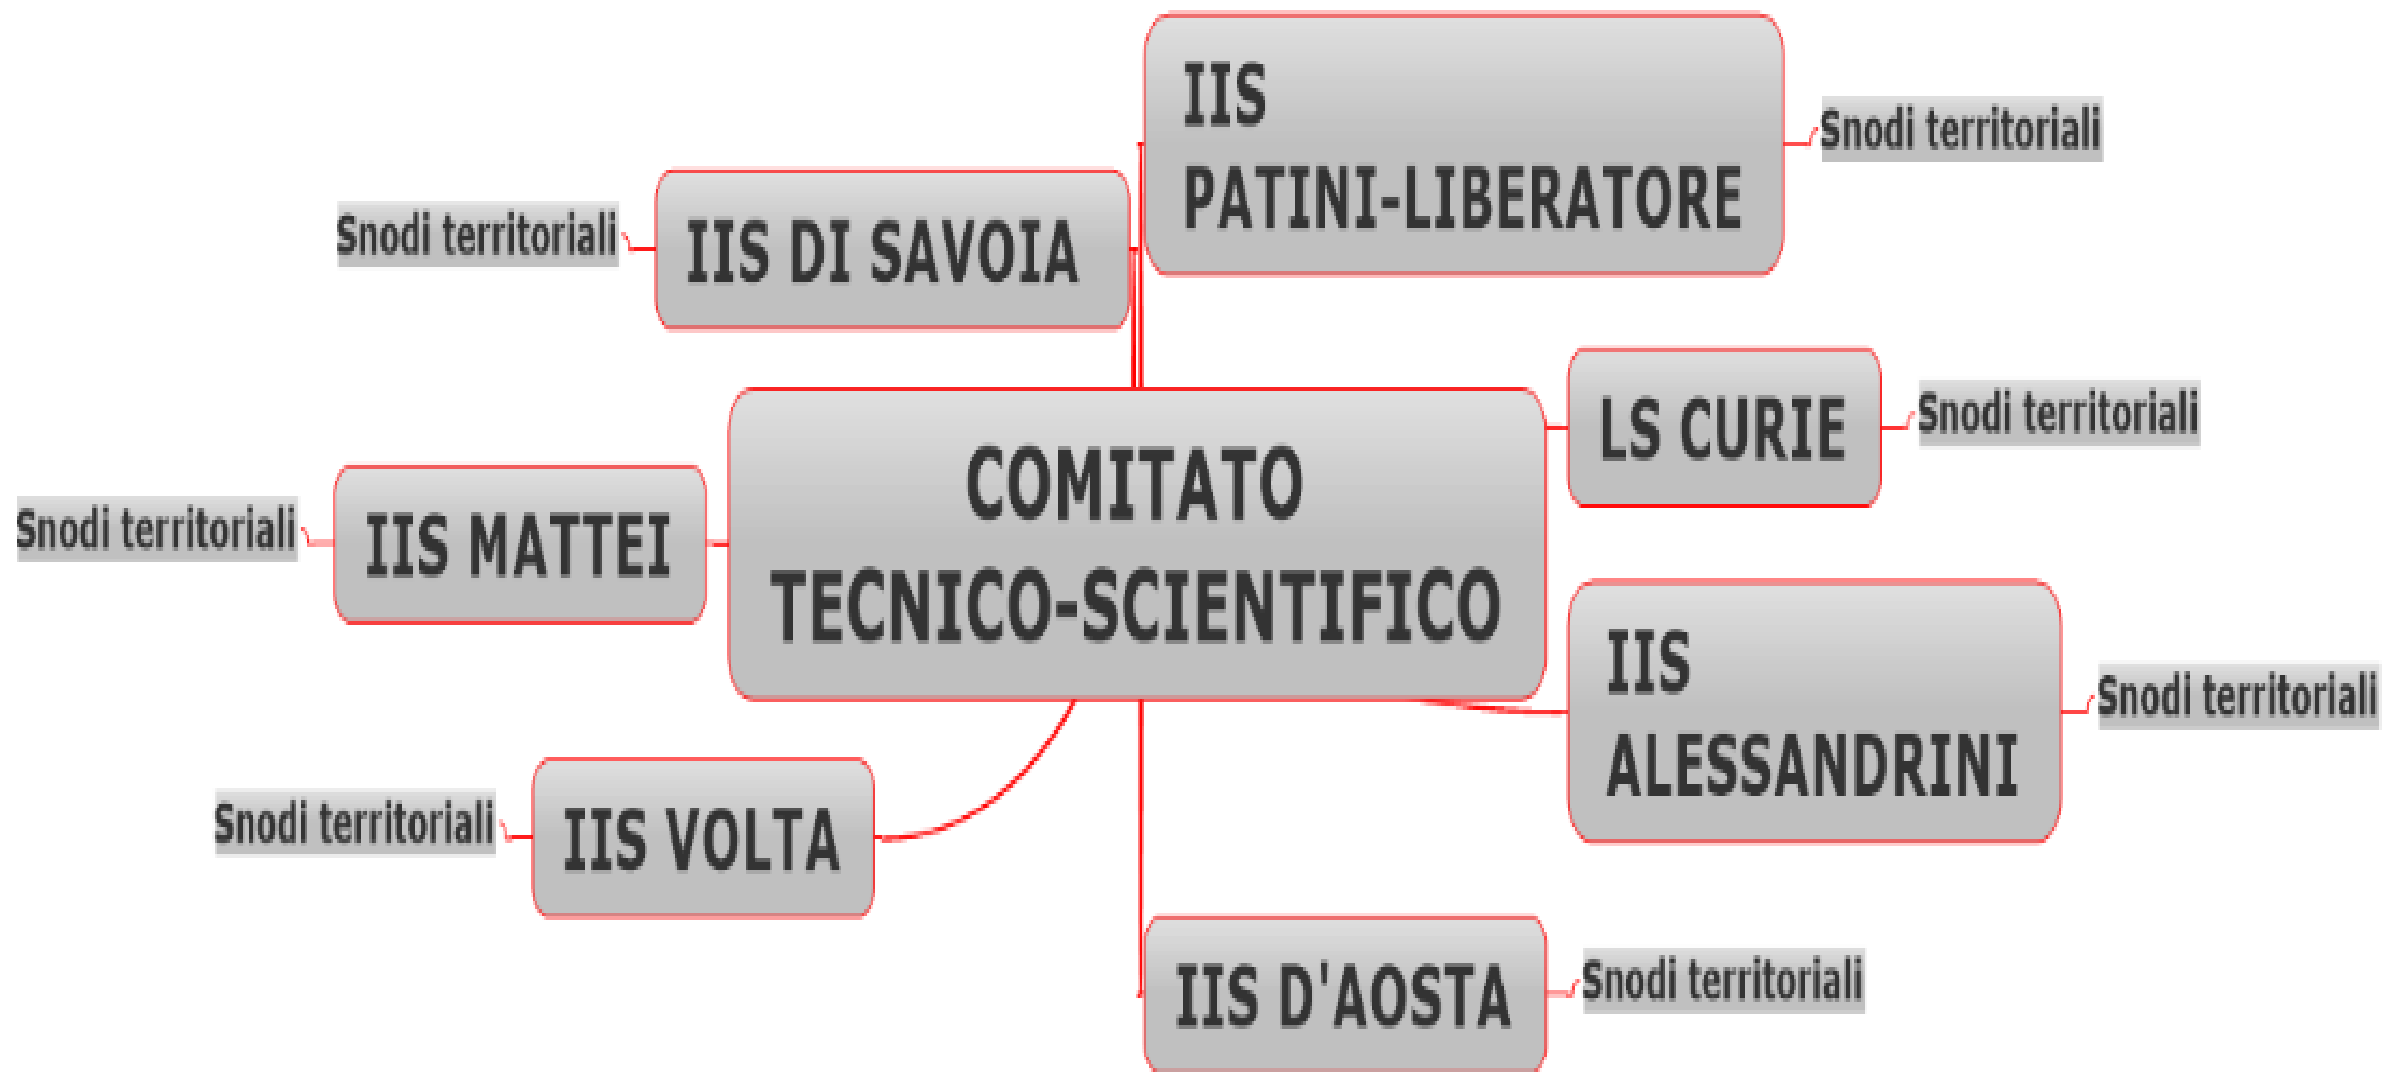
IIS PATINI-LIBERATORE

Snodi territoriali

Snodi territoriali

IIS DI SAVOIA

LS CURIE

Snodi territoriali

COMITATO TECNICO-SCIENTIFICO

Snodi territoriali

IIS MATTEI

IIS ALESSANDRINI

Snodi territoriali

Snodi territoriali

IIS VOLTA

IIS D'AOSTA

Snodi territoriali